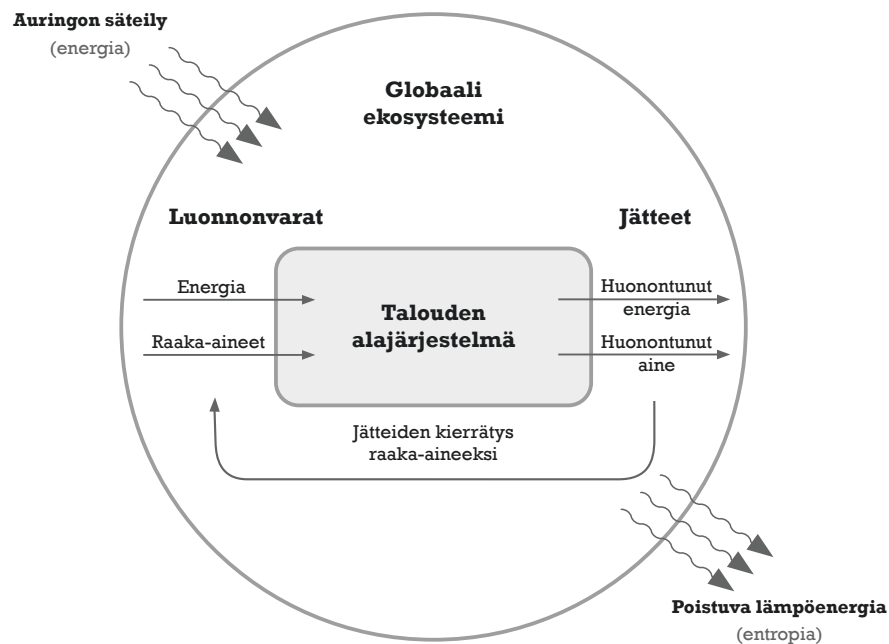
Auringon säteily
(energia)

Globaali ekosysteemi

Luonnonvarat

Jätteet

Energia

Raaka-aineet

Talouden alajärjestelmä

Huonontunut energia

Huonontunut aine

Jätteiden kierrätys raaka-aineeksi

Poistuva lämpöenergia
(entropia)